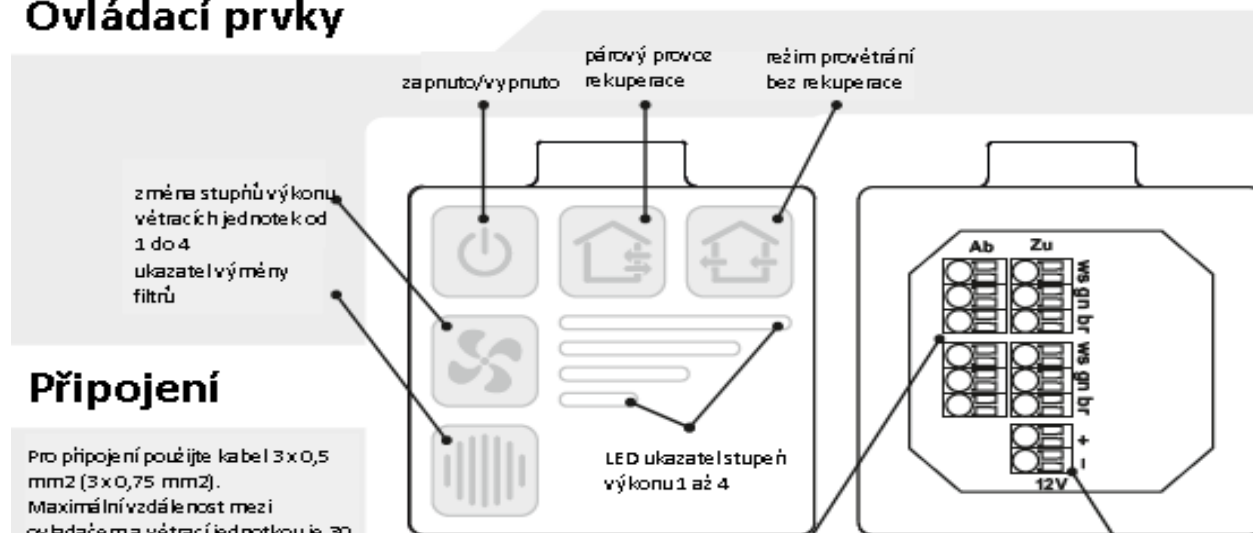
Ovládací prvky

zapnuto/vypnuto

párový provoz rekuperace

režim provětrání bez rekuperace

změna stupňů výkonu větracích jednotek od 1 do 4
ukazatel výměny filtrů

Připojení

Pro připojení použijte kabel 3 x 0,5 mm2 (3 x 0,75 mm2). Maximální vzdálenost mezi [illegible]

LED ukazatel stupeň výkonu 1 až 4

Ab
Zu
ws gn br
ws gn br
+
–
12V